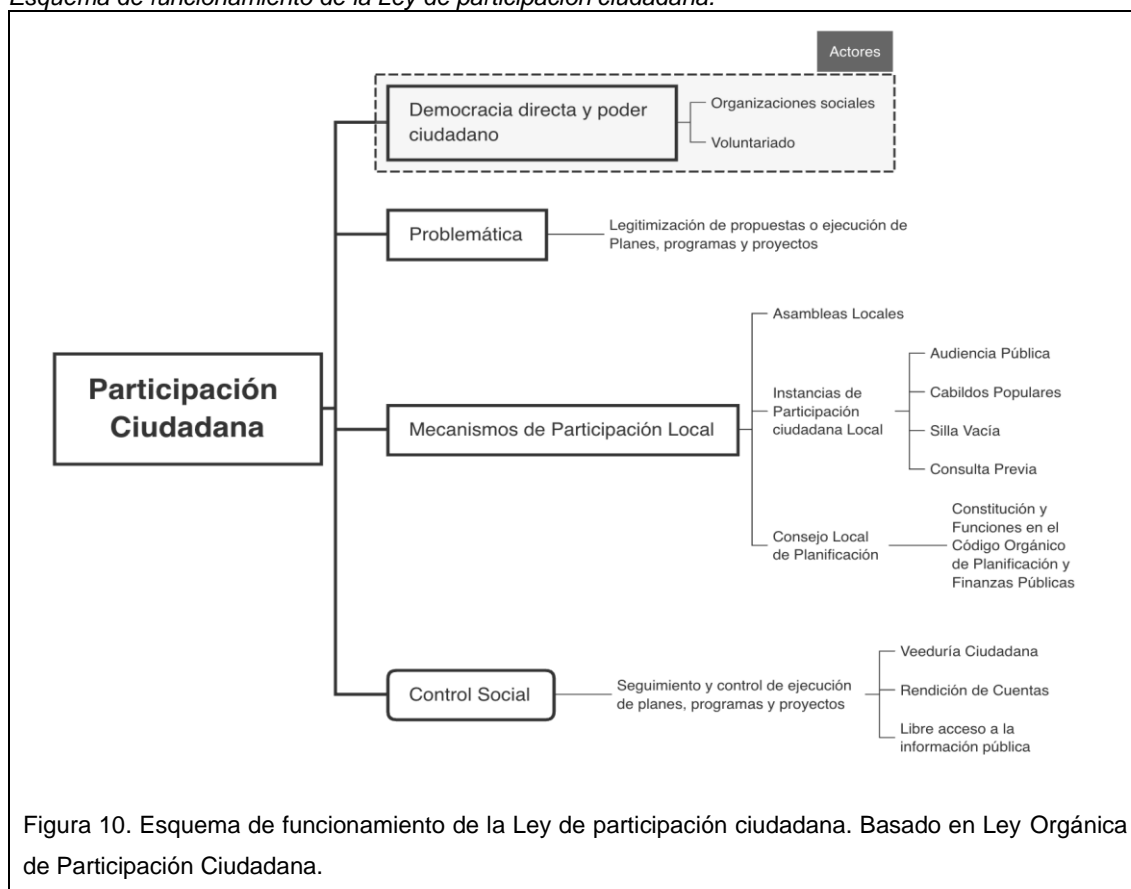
Esquema de funcionamiento de la Ley de participación ciudadana.

Actores

Democracia directa y poder ciudadano

Organizaciones sociales

Voluntariado

Problemática

Legitimización de propuestas o ejecución de Planes, programas y proyectos

Participación Ciudadana

Mecanismos de Participación Local

Asambleas Locales

Instancias de Participación ciudadana Local

Audiencia Pública

Cabildos Populares

Silla Vacía

Consulta Previa

Consejo Local de Planificación

Constitución y Funciones en el Código Orgánico de Planificación y Finanzas Públicas

Control Social

Seguimiento y control de ejecución de planes, programas y proyectos

Veeduría Ciudadana

Rendición de Cuentas

Libre acceso a la información pública

Figura 10. Esquema de funcionamiento de la Ley de participación ciudadana. Basado en Ley Orgánica de Participación Ciudadana.